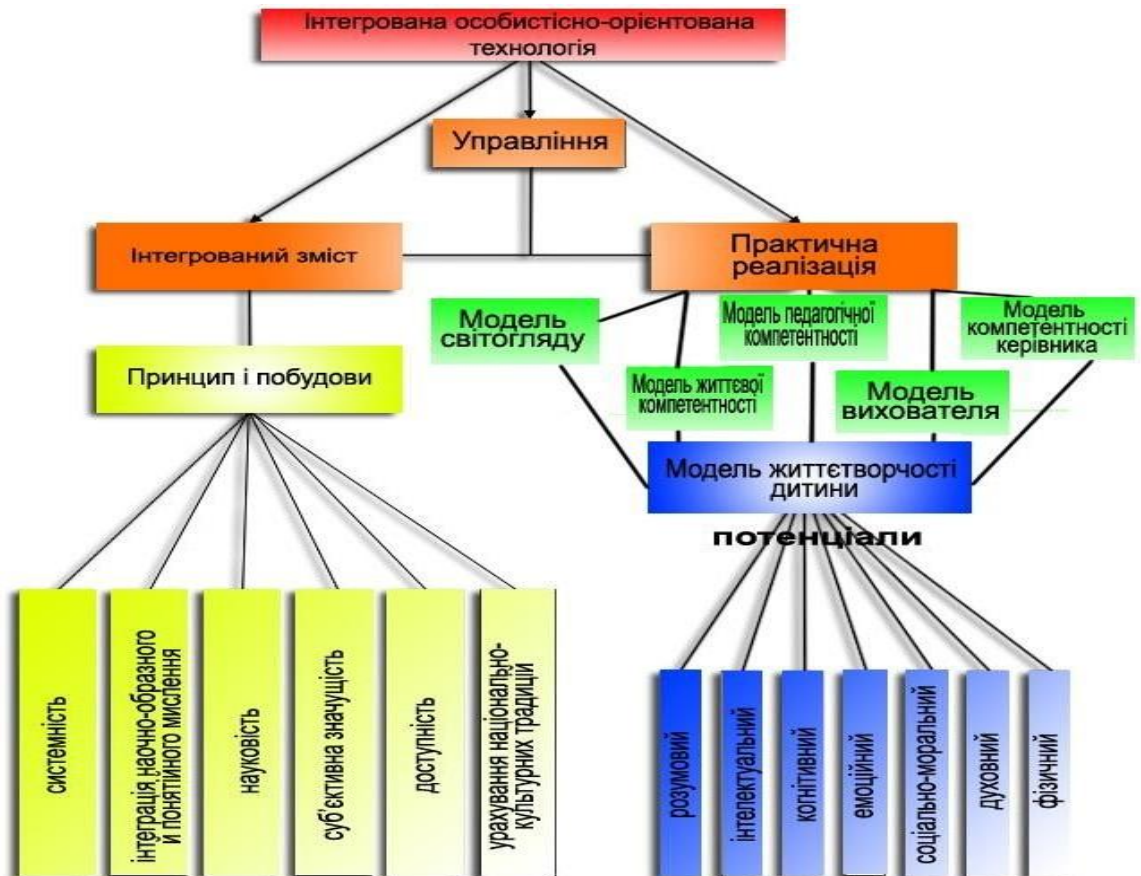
Інтегрована особистісно-орієнтована технологія

Управління

Інтегрований зміст

Практична реалізація

Модель світогляду

Модель педагогічної компетентності

Модель компетентності керівника

Модель життєвої компетентності

Модель вихователя

Модель життєтворчості дитини

потенціали

Принцип і побудови

системність

інтеграція наочно-образного и понятійного мислення

науковість

суб'єктивна значущість

доступність

урахування національно-культурних традиції

розумовий

інтелектуальний

когнітивний

емоційний

соціально-моральний

духовний

фізичний